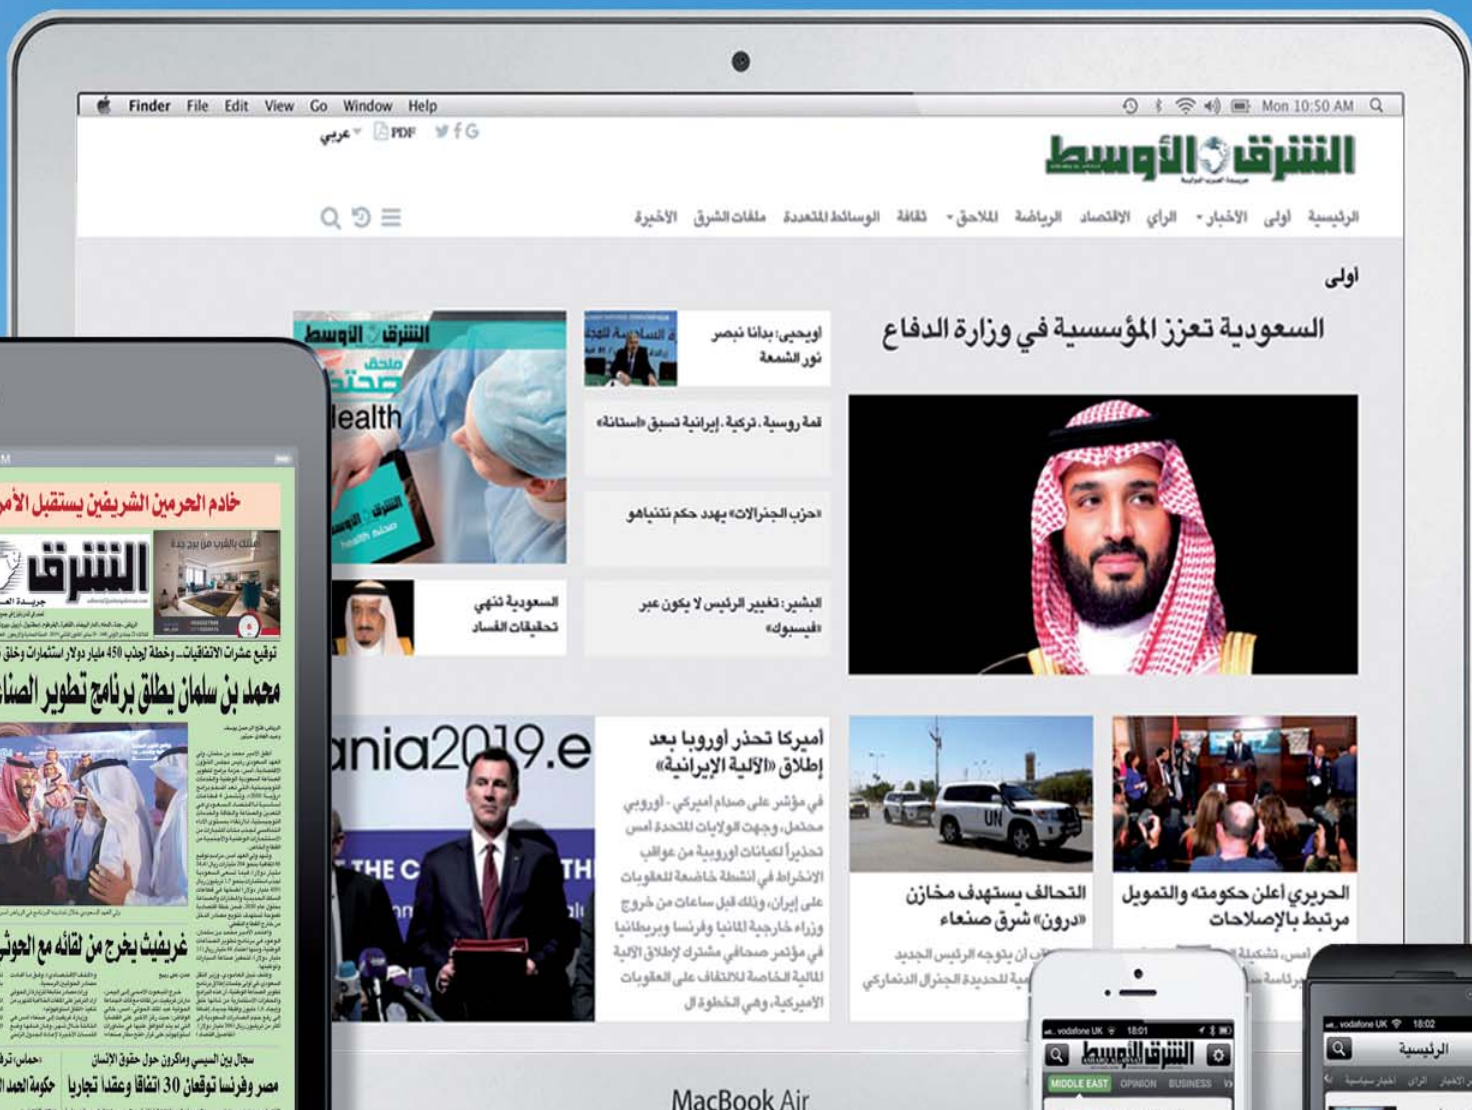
Finder File Edit View Go Window Help
Mon 10:50 AM

عربي PDF

الشرق الأوسط

الرئيسية أولى الأخبار الرأي الاقتصاد الرياضة الملاحق ثقافة الوسائط المتعددة ملفات الشرق الأخيرة

أولى

السعودية تعزز المؤسسية في وزارة الدفاع

اويحيى: بدأنا نبصر نور الشمعة

قمة روسية ـ تركية ـ إيرانية تسبق «أستانة»

«حزب الجنرالات» يهدد حكم نتنياهو

البشير: تغيير الرئيس لا يكون عبر «فيسبوك»

السعودية تنهي تحقيقات الفساد

الشرق الأوسط
ملحق صحة
Health

أميركا تحذر أوروبا بعد إطلاق «الآلية الإيرانية»

في مؤشر على صدام أميركي - أوروبي محتمل، وجهت الولايات المتحدة أمس تحذيراً لكيانات أوروبية من عواقب الانخراط في أنشطة خاضعة للعقوبات على إيران، وذلك قبل ساعات من خروج وزراء خارجية ألمانيا وفرنسا وبريطانيا في مؤتمر صحافي مشترك لإطلاق الآلية المالية الخاصة للالتفاف على العقوبات الأميركية، وهي الخطوة الأولى

ania2019.e

التحالف يستهدف مخازن «درون» شرق صنعاء

الحريري أعلن حكومته والتمويل مرتبط بالإصلاحات

خادم الحرمين الشريفين يستقبل الأمير

الشرق

توقيع عشرات الاتفاقيات.. وخطة لجذب 450 مليار دولار استثمارات وخلق

محمد بن سلمان يطلق برنامج تطوير الصناعة

غريفيث يخرج من لقائه مع الحوثي

سجال بين السيسي وماكرون حول حقوق الإنسان

مصر وفرنسا توقعان 30 اتفاقا وعقدا تجاريا

حكومة الحمد

MacBook Air

vodafone UK 18:01
الشرق الأوسط
MIDDLE EAST OPINION BUSINESS

vodafone UK 18:02
الرئيسية